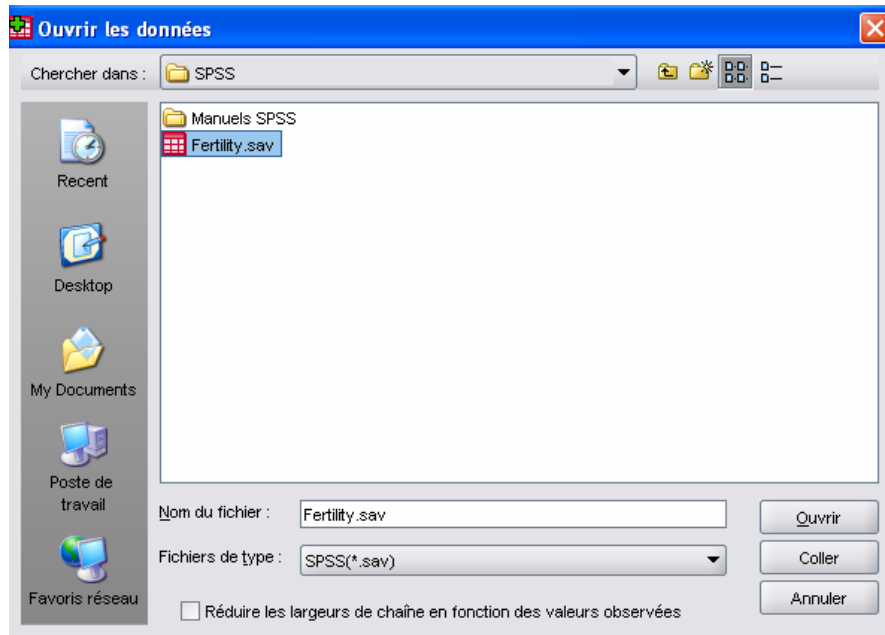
Ouvrir les données

Chercher dans : SPSS

Recent

Desktop

My Documents

Poste de travail

Favoris réseau

Manuels SPSS
Fertility.sav

Nom du fichier : Fertility.sav

Fichiers de type : SPSS(*.sav)

Réduire les largeurs de chaîne en fonction des valeurs observées

Ouvrir

Coller

Annuler